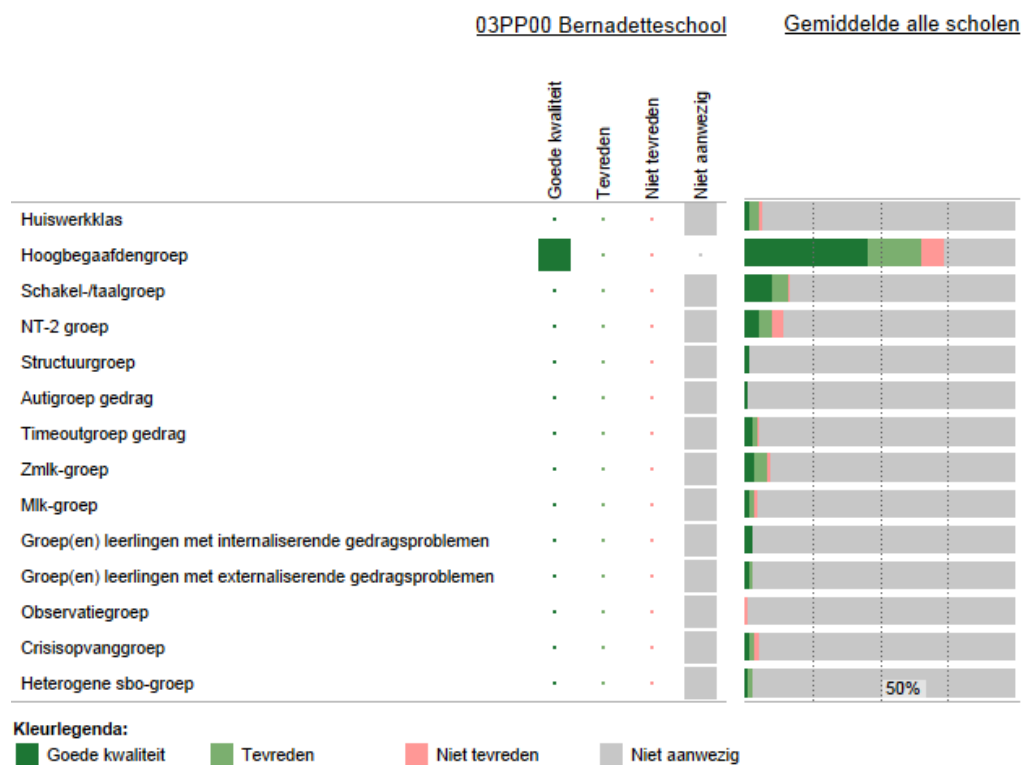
03PP00 Bernadetteschool

Gemiddelde alle scholen

| | Goede kwaliteit | Tevreden | Niet tevreden | Niet aanwezig |
|---|---|---|---|---|
| Huiswerkklas | | | | |
| Hoogbegaafdengroep | | | | |
| Schakel-/taalgroep | | | | |
| NT-2 groep | | | | |
| Structuurgroep | | | | |
| Autigroep gedrag | | | | |
| Timeoutgroep gedrag | | | | |
| Zmlk-groep | | | | |
| Mlk-groep | | | | |
| Groep(en) leerlingen met internaliserende gedragsproblemen | | | | |
| Groep(en) leerlingen met externaliserende gedragsproblemen | | | | |
| Observatiegroep | | | | |
| Crisisopvanggroep | | | | |
| Heterogene sbo-groep | | | | |

50%

Kleurlegenda:
Goede kwaliteit
Tevreden
Niet tevreden
Niet aanwezig